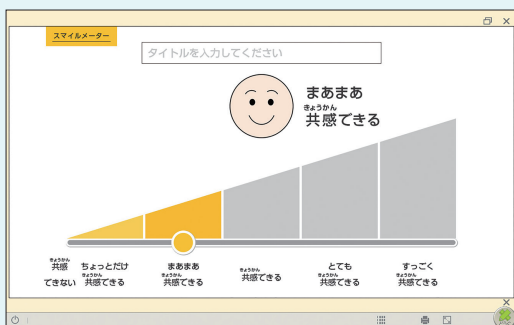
スマイルメーター

タイトルを入力してください

まあまあ
きょうかん
共感できる

きょうかん
共感
できない

ちょっとだけ
きょうかん
共感できる

まあまあ
きょうかん
共感できる

きょうかん
共感できる

とても
きょうかん
共感できる

すっごく
きょうかん
共感できる